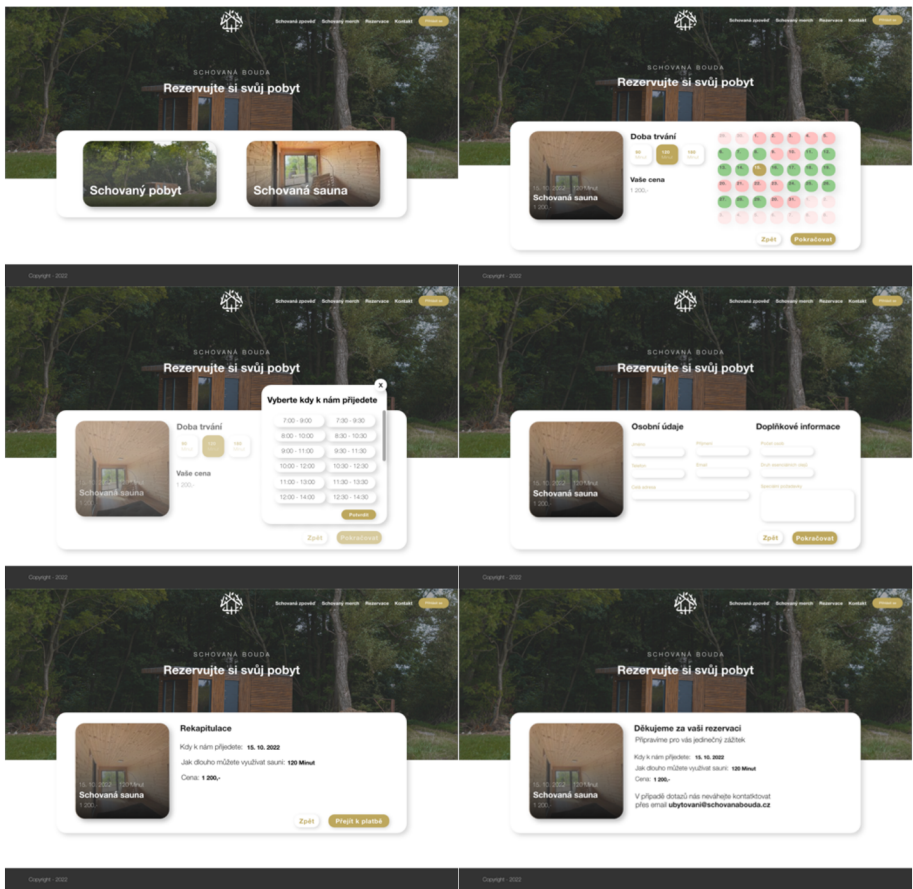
Schovaný pobyt Schovaný menüt Rezervace Kontakt Přihlásit

SCHOVANÁ BOUDA
Rezervujte si svůj pobyt

Schovaný pobyt
Schovaná sauna

Copyright - 2022

Schovaný pobyt Schovaný menüt Rezervace Kontakt Přihlásit

SCHOVANÁ BOUDA
Rezervujte si svůj pobyt

Doba trvání
60 120 180

Vaše cena
1 200,-

15. 10. 2022 120 Minut
Schovaná sauna
1 200,-

Zpět Pokračovat

Copyright - 2022

Schovaný pobyt Schovaný menüt Rezervace Kontakt Přihlásit

SCHOVANÁ BOUDA
Rezervujte si svůj pobyt

Doba trvání
60 120 180

Vaše cena
1 200,-

Schovaná sauna

Vyberte kdy k nám přijedete
x
7:00 - 9:00 | 7:30 - 9:30
8:00 - 10:00 | 8:30 - 10:30
9:00 - 11:00 | 9:30 - 11:30
10:00 - 12:00 | 10:30 - 12:30
11:00 - 13:00 | 11:30 - 13:30
12:00 - 14:00 | 12:30 - 14:30
Potvrdit

Zpět Pokračovat

Schovaný pobyt Schovaný menüt Rezervace Kontakt Přihlásit

SCHOVANÁ BOUDA
Rezervujte si svůj pobyt

15. 10. 2022 120 Minut
Schovaná sauna
1 200,-

Osobní údaje
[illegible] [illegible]
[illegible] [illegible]
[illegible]

Doplňkové informace
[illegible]
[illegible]
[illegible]

Zpět Pokračovat

Copyright - 2022

Schovaný pobyt Schovaný menüt Rezervace Kontakt Přihlásit

SCHOVANÁ BOUDA
Rezervujte si svůj pobyt

15. 10. 2022 120 Minut
Schovaná sauna
1 200,-

Rekapitulace
Kdy k nám přijedete: 15. 10. 2022
Jak dlouho můžete využívat sauni: 120 Minut
Cena: 1 200,-

Zpět Přejít k platbě

Copyright - 2022

Schovaný pobyt Schovaný menüt Rezervace Kontakt Přihlásit

SCHOVANÁ BOUDA
Rezervujte si svůj pobyt

15. 10. 2022 120 Minut
Schovaná sauna
1 200,-

Děkujeme za vaši rezervaci
Připravíme pro vás jedinečný zážitek

Kdy k nám přijedete: 15. 10. 2022
Jak dlouho můžete využívat sauni: 120 Minut
Cena: 1 200,-

V případě dotazů nás neváhejte kontaktovat přes email ubytovani@schovanabouda.cz

Copyright - 2022